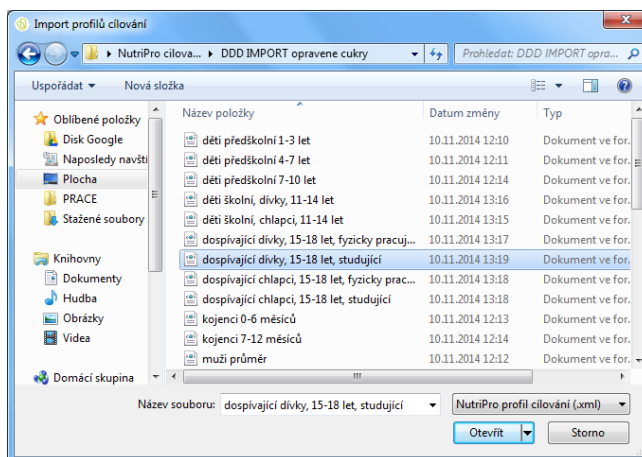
Import profilů cílování

NutriPro cilova... ▸ DDD IMPORT opravene cukry

Prohledat: DDD IMPORT opra...

Uspořádat ▾ Nová složka

Oblíbené položky
Disk Google
Naposledy navští
Plocha
PRACE
Stažené soubory

Knihovny
Dokumenty
Hudba
Obrázky
Videa

Domácí skupina

| Název položky | Datum změny | Typ |
|---|---|---|
| děti předškolní 1-3 let | 10.11.2014 12:10 | Dokument ve for... |
| děti předškolní 4-7 let | 10.11.2014 12:11 | Dokument ve for... |
| děti předškolní 7-10 let | 10.11.2014 12:14 | Dokument ve for... |
| děti školní, dívky, 11-14 let | 10.11.2014 13:16 | Dokument ve for... |
| děti školní, chlapci, 11-14 let | 10.11.2014 13:15 | Dokument ve for... |
| dospívající dívky, 15-18 let, fyzicky pracuj... | 10.11.2014 13:17 | Dokument ve for... |
| dospívající dívky, 15-18 let, studující | 10.11.2014 13:19 | Dokument ve for... |
| dospívající chlapci, 15-18 let, fyzicky prac... | 10.11.2014 13:18 | Dokument ve for... |
| dospívající chlapci, 15-18 let, studující | 10.11.2014 13:18 | Dokument ve for... |
| kojenci 0-6 měsíců | 10.11.2014 12:13 | Dokument ve for... |
| kojenci 7-12 měsíců | 10.11.2014 12:14 | Dokument ve for... |
| muži průměr | 10.11.2014 12:12 | Dokument ve for... |

Název souboru: dospívající dívky, 15-18 let, studující

NutriPro profil cílování (.xml)

Otevřít

Storno